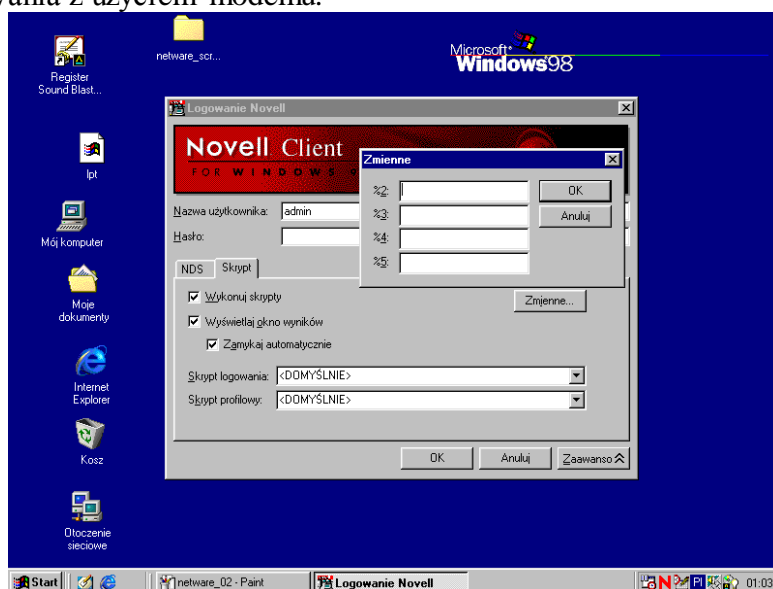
wania z użyciem modemu.

netware_scr...

Microsoft Windows98

Register Sound Blast...

lpt

Mój komputer

Moje dokumenty

Internet Explorer

Kosz

Otoczenie sieciowe

Logowanie Novell

Novell Client
FOR WINDOWS

Nazwa użytkownika: admin

Hasło:

NDS Skrypt

Wykonuj skrypty

Wyświetlaj okno wyników

Zamykaj automatycznie

Zmienne...

Skrypt logowania: <DOMYŚLNIE>

Skrypt profilowy: <DOMYŚLNIE>

OK Anuluj Zaawanso

Zmienne

%2:
%3:
%4:
%5:

OK
Anuluj

Start netware_02 - Paint Logowanie Novell 01:03